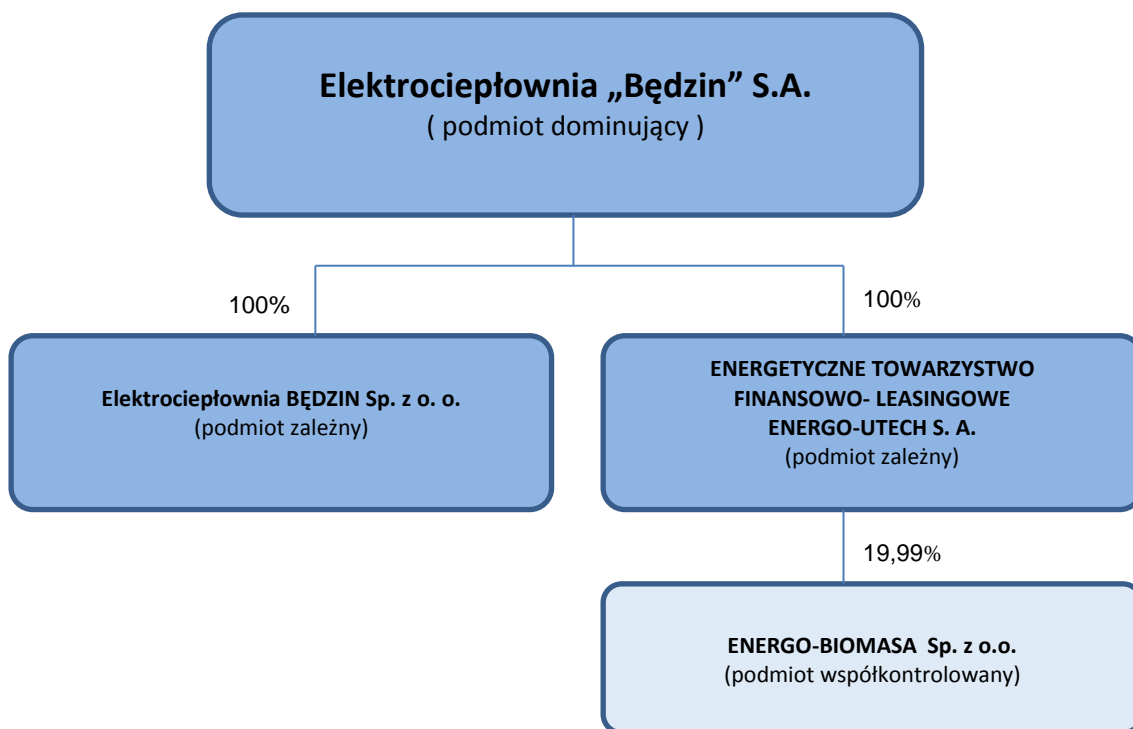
Elektrociepłownia „Będzin" S.A.
( podmiot dominujący )

100%

100%

Elektrociepłownia BĘDZIN Sp. z o. o.
(podmiot zależny)

ENERGETYCZNE TOWARZYSTWO FINANSOWO- LEASINGOWE ENERGO-UTECH S. A.
(podmiot zależny)

19,99%

ENERGO-BIOMASA Sp. z o.o.
(podmiot współkontrolowany)